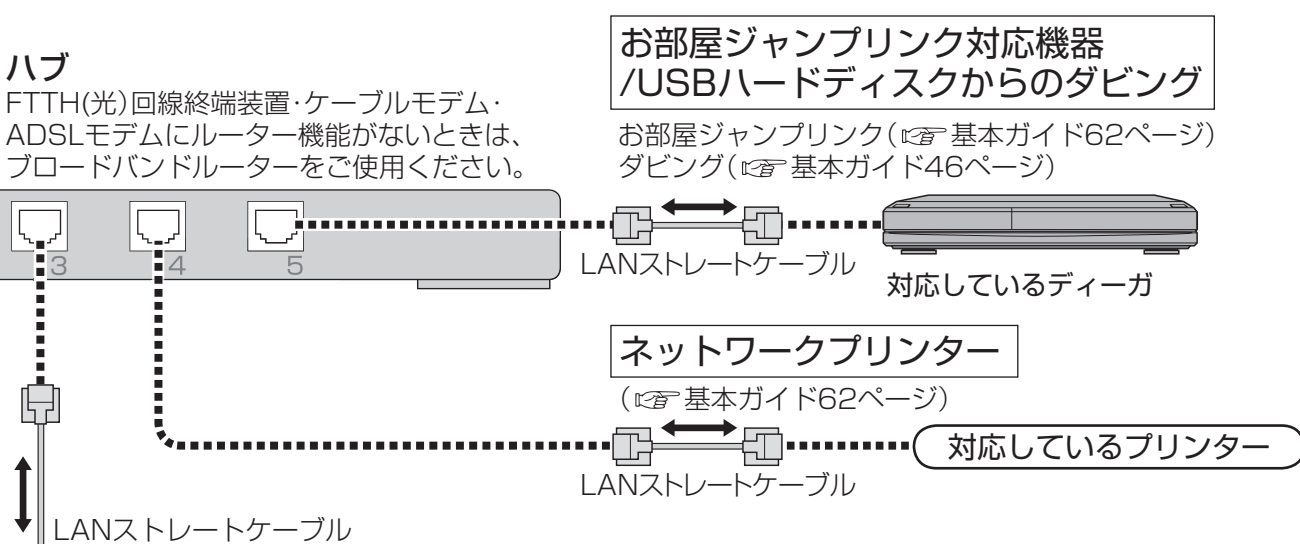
ハブ
FTTH(光)回線終端装置･ケーブルモデム･ADSLモデムにルーター機能がないときは、ブロードバンドルーターをご使用ください。

3
4
5

お部屋ジャンプリンク対応機器
/USBハードディスクからのダビング

お部屋ジャンプリンク(☞基本ガイド62ページ)
ダビング(☞基本ガイド46ページ)

LANストレートケーブル

対応しているディーガ

ネットワークプリンター

(☞基本ガイド62ページ)

対応しているプリンター

LANストレートケーブル

LANストレートケーブル